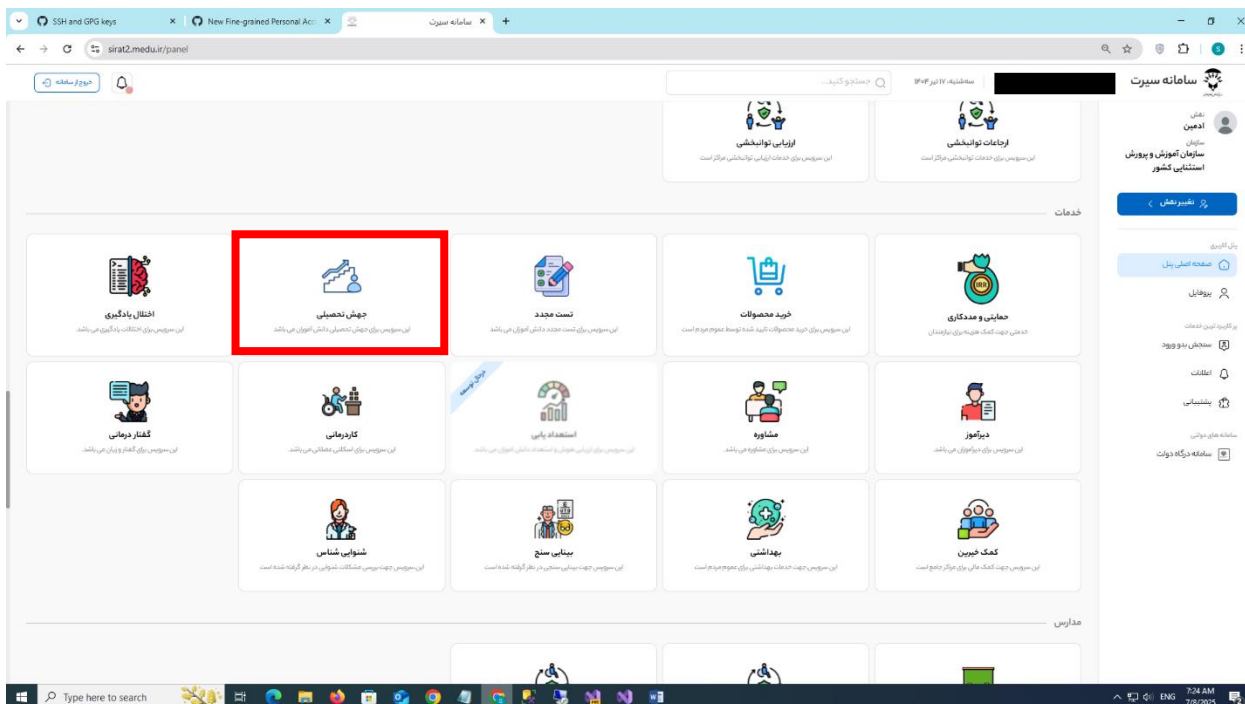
SSH and GPG keys
New Fine-grained Personal Acc
سامانه سیرت
sirat2.medu.ir/panel

خروج از سامانه
جستجو کنید...
سه‌شنبه، ۱۷ تیر ۱۴۰۴
سامانه سیرت

نقش
ادمین
سازمان
سازمان آموزش و پرورش استثنایی کشور
تغییر نقش

پنل کاربری
صفحه اصلی پنل
پروفایل
پرکاربرد ترین خدمات
سنجش بدو ورود
اعلانات
پشتیبانی
سامانه های دولتی
سامانه درگاه دولت

ارزیابی توانبخشی
این سرویس برای خدمات ارزیابی توانبخشی مراکز است

ارجاعات توانبخشی
این سرویس برای خدمات توانبخشی مراکز است

خدمات

اختلال یادگیری
این سرویس برای اختلات یادگیری می باشد.

جهش تحصیلی
این سرویس برای جهش تحصیلی دانش آموزان می باشد

تست مجدد
این سرویس برای تست مجدد دانش آموزان می باشد

خرید محصولات
این سرویس برای خرید محصولات تایید شده توسط عموم مردم است

حمایتی و مددکاری
خدمتی جهت کمک هزینه برای نیازمندان

گفتار درمانی
این سرویس برای گفتار و بیان می باشد.

کاردرمانی
این سرویس برای اسکلتی عضلانی می باشد.

درحال توسعه
استعداد یابی
این سرویس برای ارزیابی هوش و استعداد دانش آموزان می باشد

مشاوره
این سرویس برای مشاوره می باشد.

دیرآموز
این سرویس برای دیرآموزان می باشد.

شنوایی شناس
این سرویس جهت بررسی مشکلات شنوایی در نظر گرفته شده است

بینایی سنج
این سرویس جهت بینایی سنجی در نظر گرفته شده است

بهداشتی
این سرویس جهت خدمات بهداشتی برای عموم مردم است

کمک خیرین
این سرویس جهت کمک مالی برای مراکز جامع است

مدارس

Type here to search
ENG
7:24 AM
7/8/2025